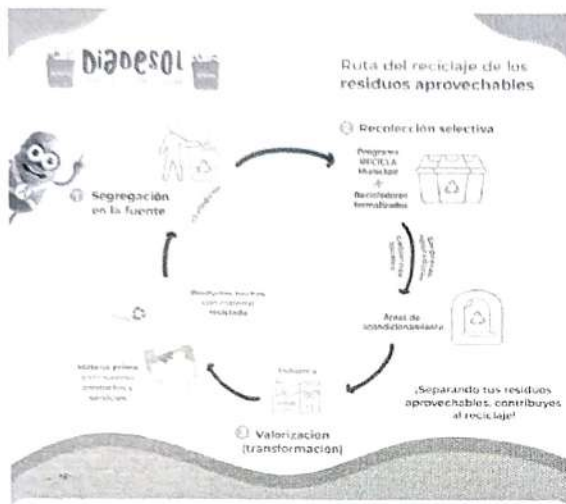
DIADESOL

Ruta del reciclaje de los residuos aprovechables

Recolección selectiva

Programa RECICLA Municipal
+
Recicladores formalizados

Áreas de acondicionamiento

Segregación en la fuente

Productos hechos con material reciclado

Materia prima para nuevos productos y servicios

Industria

Valorización (transformación)

¡Separando tus residuos aprovechables, contribuyes al reciclaje!